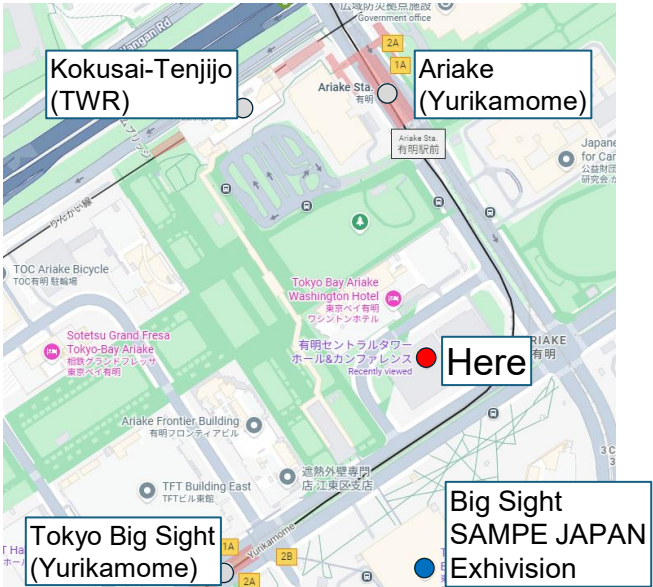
広域防災施設
Government office
Wangan Rd
2A
1A
Kokusai-Tenjijo (TWR)
Ariake Sta.
有明
Ariake (Yurikamome)
Ariake Sta.
有明駅前
Japan for Ca
公益財団研究会
りんかい線
TOC Ariake Bicycle
TOC有明 駐輪場
Tokyo Bay Ariake Washington Hotel
東京ベイ有明ワシントンホテル
Sotetsu Grand Fresa Tokyo-Bay Ariake
相鉄グランドフレッサ 東京ベイ有明
有明セントラルタワーホール&カンファレンス
Recently viewed
Here
ARIAKE
有明
Ariake Frontier Building
有明フロンティアビル
TFT Building East
TFTビル東館
遮熱外壁専門店 江東区支店
Big Sight SAMPE JAPAN Exhivision
Tokyo Big Sight (Yurikamome)
Yurikamome
1A
2B
2A